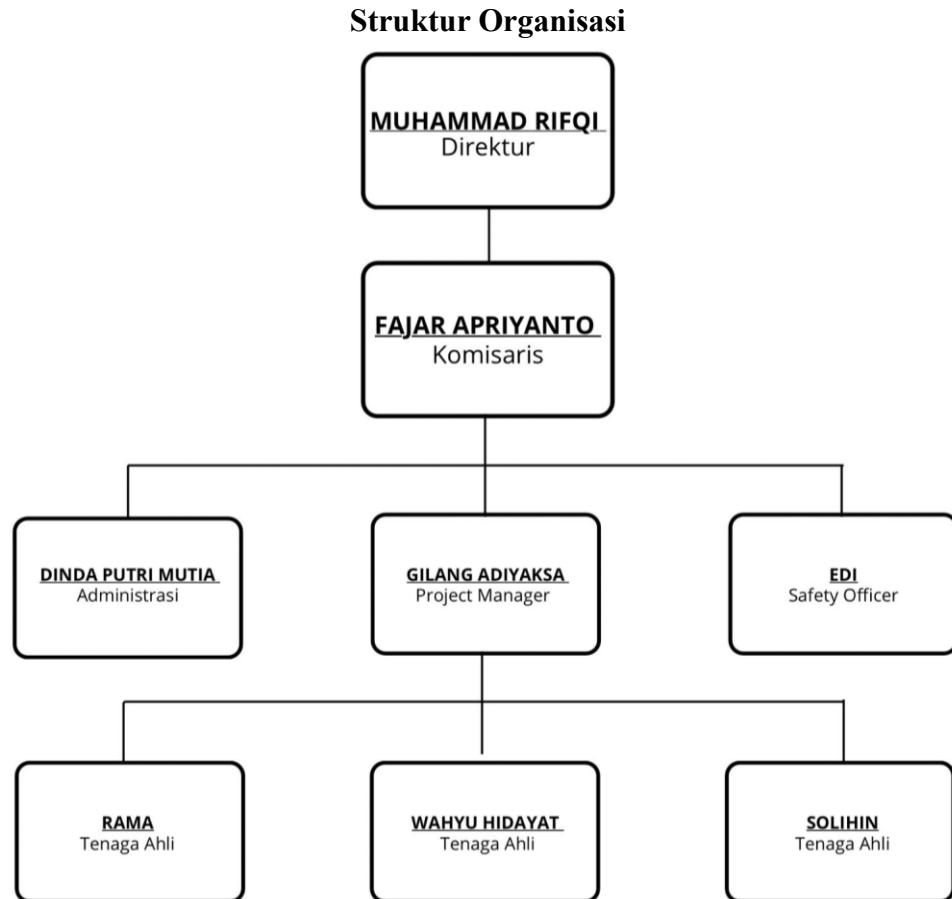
Struktur Organisasi

MUHAMMAD RIFQI
Direktur

FAJAR APRIYANTO
Komisaris

DINDA PUTRI MUTIA
Administrasi

GILANG ADIYAKSA
Project Manager

EDI
Safety Officer

RAMA
Tenaga Ahli

WAHYU HIDAYAT
Tenaga Ahli

SOLIHIN
Tenaga Ahli